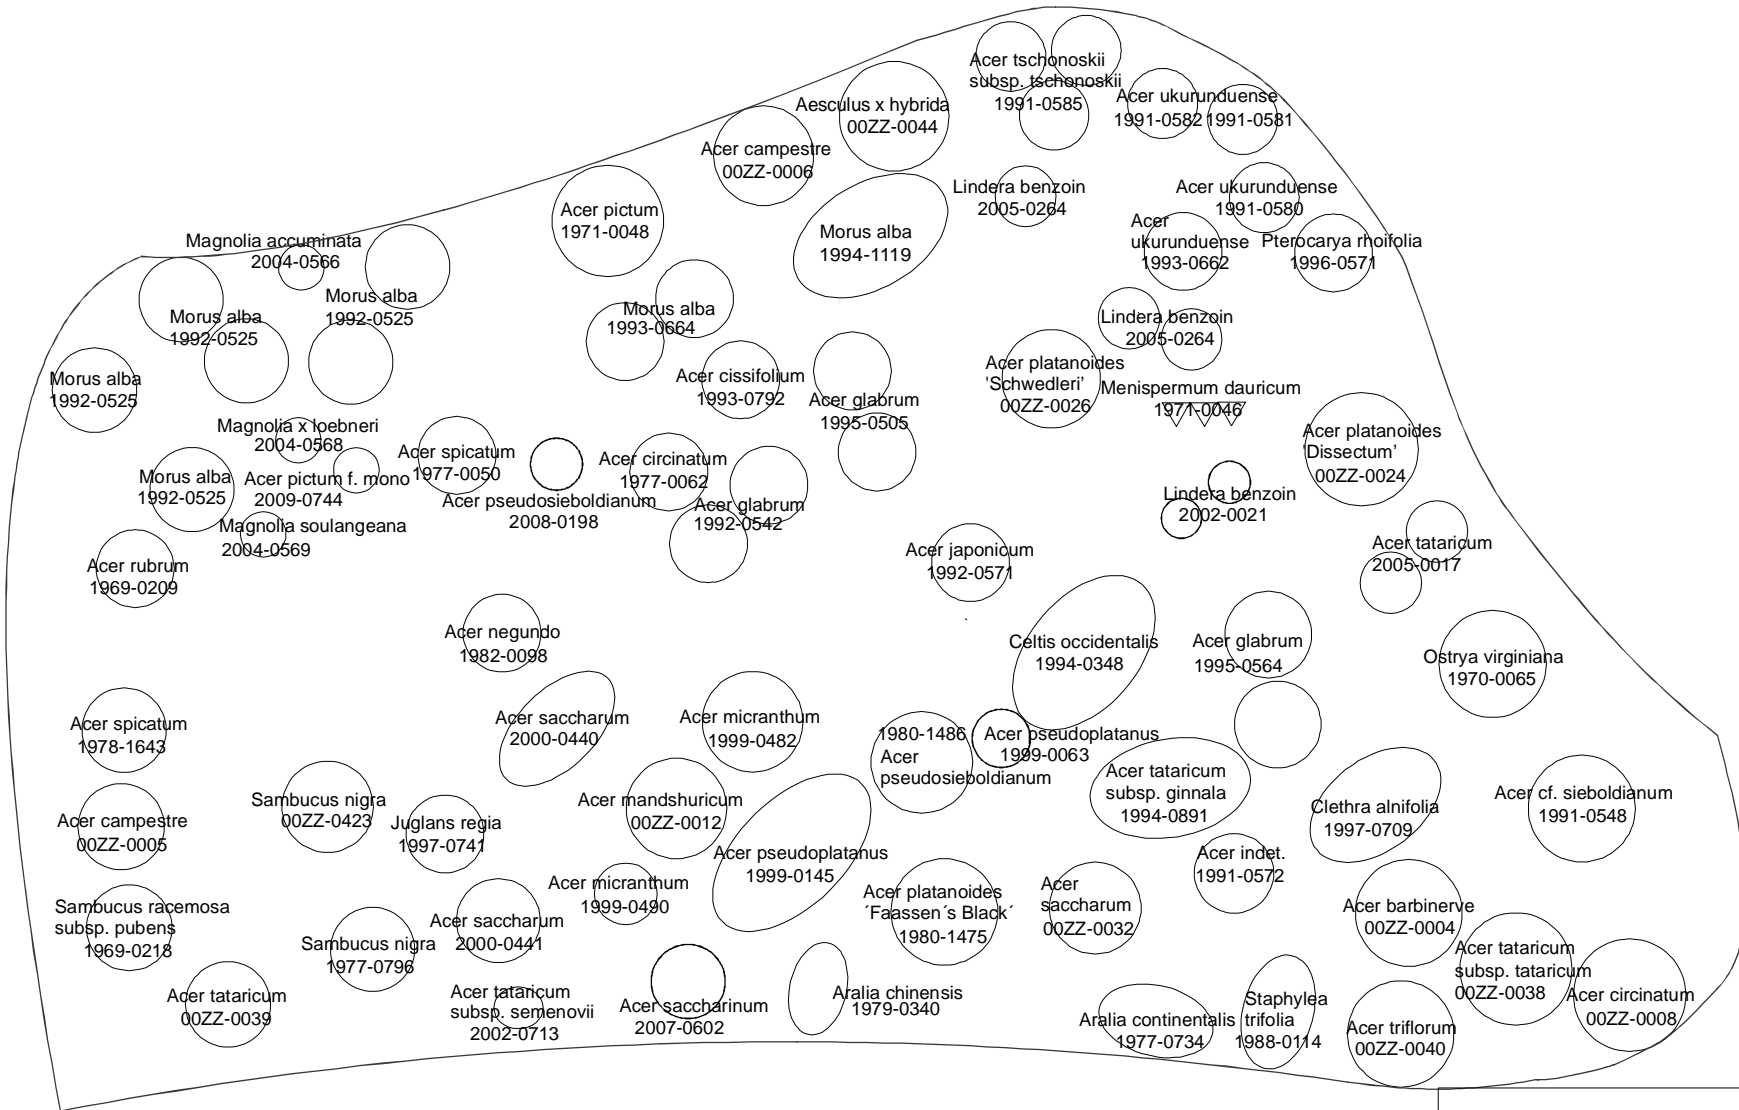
Acer tschonoskii subsp. tschonoskii
1991-0585

Aesculus x hybrida
00ZZ-0044

Acer ukurunduense
1991-0582 1991-0581

Acer campestre
00ZZ-0006

Lindera benzoin
2005-0264

Acer ukurunduense
1991-0580

Acer pictum
1971-0048

Morus alba
1994-1119

Acer ukurunduense
1993-0662

Pterocarya rhoifolia
1996-0571

Magnolia accuminata
2004-0566

Morus alba
1992-0525

Morus alba
1992-0525

Morus alba
1993-0664

Lindera benzoin
2005-0264

Morus alba
1992-0525

Acer cissifolium
1993-0792

Acer platanoides 'Schwedleri'
00ZZ-0026

Menispermum dauricum
1971-0046

Acer glabrum
1995-0505

Magnolia x loebneri
2004-0568

Acer platanoides 'Dissectum'
00ZZ-0024

Acer spicatum
1977-0050

Acer circinatum
1977-0062

Morus alba
1992-0525

Acer pictum f. mono
2009-0744

Acer pseudosieboldianum
2008-0198

Lindera benzoin
2002-0021

Acer glabrum
1992-0542

Magnolia soulangeana
2004-0569

Acer tataricum
2005-0017

Acer rubrum
1969-0209

Acer japonicum
1992-0571

Acer negundo
1982-0098

Celtis occidentalis
1994-0348

Acer glabrum
1995-0564

Ostrya virginiana
1970-0065

Acer saccharum
2000-0440

Acer micranthum
1999-0482

Acer spicatum
1978-1643

1980-1486 Acer pseudosieboldianum

Acer pseudoplatanus
1999-0063

Acer tataricum subsp. ginnala
1994-0891

Acer cf. sieboldianum
1991-0548

Sambucus nigra
00ZZ-0423

Acer mandshuricum
00ZZ-0012

Clethra alnifolia
1997-0709

Acer campestre
00ZZ-0005

Juglans regia
1997-0741

Acer pseudoplatanus
1999-0145

Acer indet.
1991-0572

Acer micranthum
1999-0490

Acer platanoides ´Faassen´s Black´
1980-1475

Acer saccharum
00ZZ-0032

Acer barbinerve
00ZZ-0004

Sambucus racemosa subsp. pubens
1969-0218

Sambucus nigra
1977-0796

Acer saccharum
2000-0441

Acer tataricum subsp. tataricum
00ZZ-0038

Acer tataricum
00ZZ-0039

Acer tataricum subsp. semenovii
2002-0713

Acer saccharinum
2007-0602

Aralia chinensis
1979-0340

Aralia continentalis
1977-0734

Staphylea trifolia
1988-0114

Acer triflorum
00ZZ-0040

Acer circinatum
00ZZ-0008